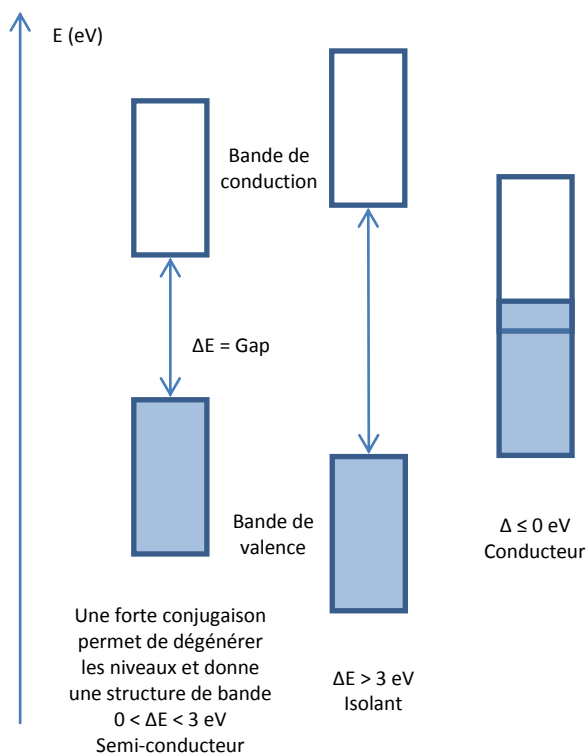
E (eV)

Bande de conduction

ΔE = Gap

Bande de valence

Une forte conjugaison permet de dégénérer les niveaux et donne une structure de bande $0 < \Delta E < 3$ eV Semi-conducteur

$\Delta E > 3$ eV Isolant

$\Delta \leq 0$ eV Conducteur